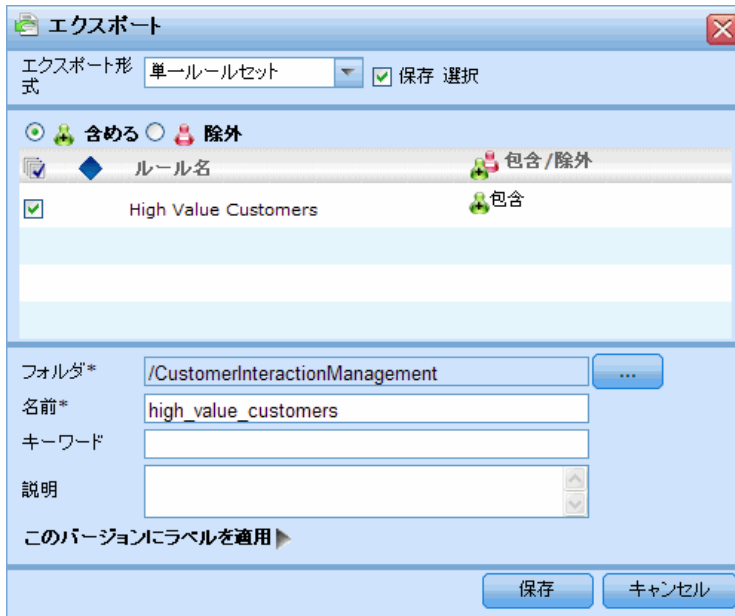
エクスポート

エクスポート形式 単一ルールセット 保存 選択

含める 除外

| | ルール名 | 包含/除外 |
|---|---|---|
| ☑ | High Value Customers | 包含 |

フォルダ* /CustomerInteractionManagement ...

名前* high_value_customers

キーワード

説明

このバージョンにラベルを適用

保存 キャンセル